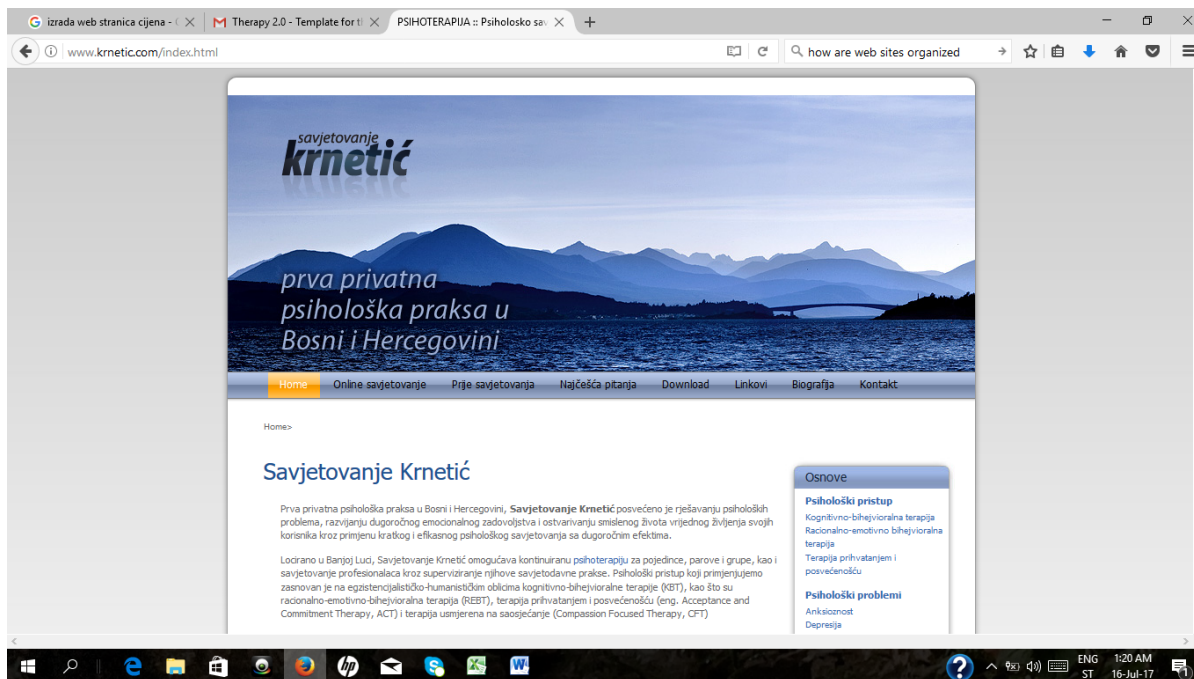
izrada web stranica cijena - ( ✕ | Therapy 2.0 - Template for t ✕ | PSIHOTERAPIJA :: Psihologo sav ✕ | +

www.krnetic.com/index.html

how are web sites organized

savjetovanje
krnetić

prva privatna psihološka praksa u Bosni i Hercegovini

Home | Online savjetovanje | Prije savjetovanja | Najčešća pitanja | Download | Linkovi | Biografija | Kontakt

Home>

Savjetovanje Krnetić

Prva privatna psihološka praksa u Bosni i Hercegovini, **Savjetovanje Krnetić** posvećeno je rješavanju psiholoških problema, razvijanju dugoročnog emocionalnog zadovoljstva i ostvarivanju smislenog života vrijednog življenja svojih korisnika kroz primjenu kratkog i efikasnog psihološkog savjetovanja sa dugoročnim efektima.

Locirano u Banjoj Luci, Savjetovanje Krnetić omogućava kontinuiranu psihoterapiju za pojedince, parove i grupe, kao i savjetovanje profesionalaca kroz superviziranje njihove savjetodavne prakse. Psihološki pristup koji primjenjujemo zasnovan je na egzistencijalističko-humanističkim oblicima kognitivno-bihejvioralne terapije (KBT), kao što su racionalno-emotivno-bihejvioralna terapija (REBT), terapija prihvatanjem i posvećenošću (eng. Acceptance and Commitment Therapy, ACT) i terapija usmjerena na saosjećanje (Compassion Focused Therapy, CFT)

Osnove

Psihološki pristup
Kognitivno-bihejvioralna terapija
Racionalno-emotivno bihejvioralna terapija
Terapija prihvatanjem i posvećenošću

Psihološki problemi
Anksioznost
Depresija

ENG ST 1:20 AM 16-Jul-17